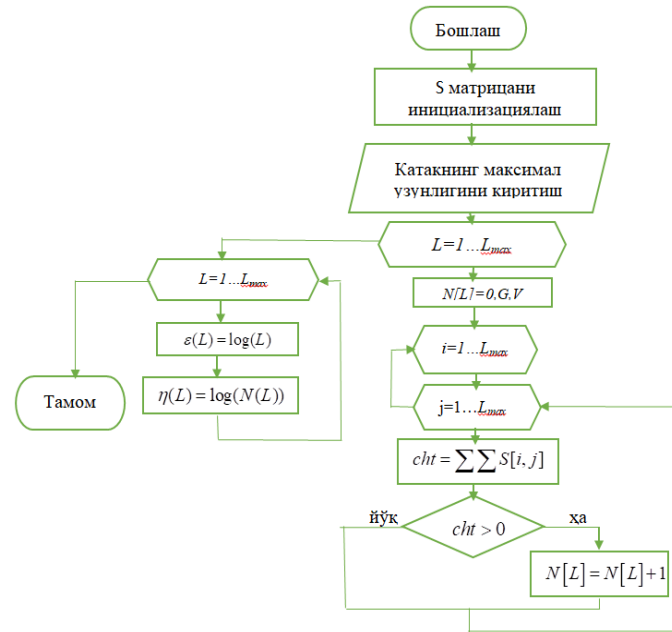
Бошлаш

S матрицани инициализациялаш

Катакнинг максимал узунлигини киритиш

$L=1 \ldots L_{max}$

$N[L]=0,G,V$

$i=1 \ldots L_{max}$

$j=1 \ldots L_{max}$

$cht = \sum\sum S[i,j]$

йўқ

$cht > 0$

ҳа

$N[L] = N[L]+1$

$L=1 \ldots L_{max}$

$\varepsilon(L) = \log(L)$

$\eta(L) = \log(N(L))$

Тамом